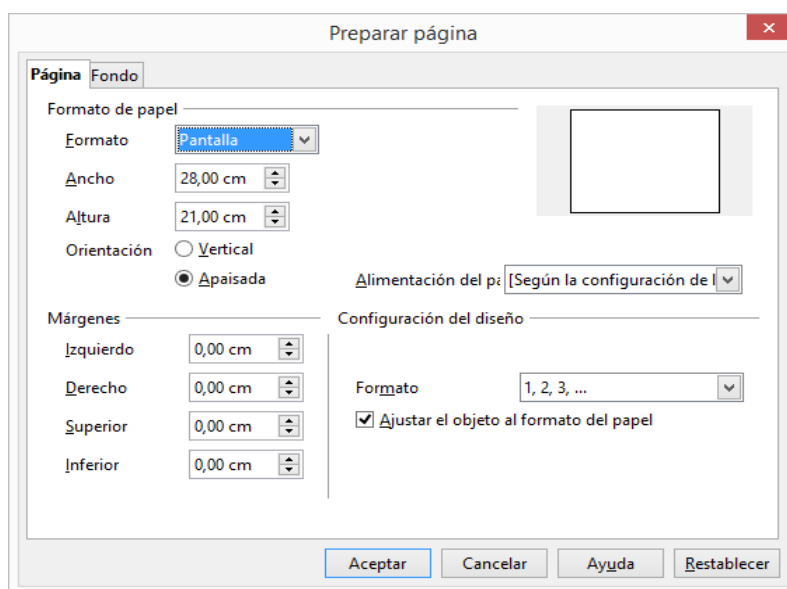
Preparar página

Página Fondo

Formato de papel

Formato Pantalla

Ancho 28,00 cm

Altura 21,00 cm

Orientación Vertical

Apaisada

Alimentación del pa [Según la configuración de l

Márgenes

Izquierdo 0,00 cm

Derecho 0,00 cm

Superior 0,00 cm

Inferior 0,00 cm

Configuración del diseño

Formato 1, 2, 3, ...

Ajustar el objeto al formato del papel

Aceptar Cancelar Ayuda Restablecer